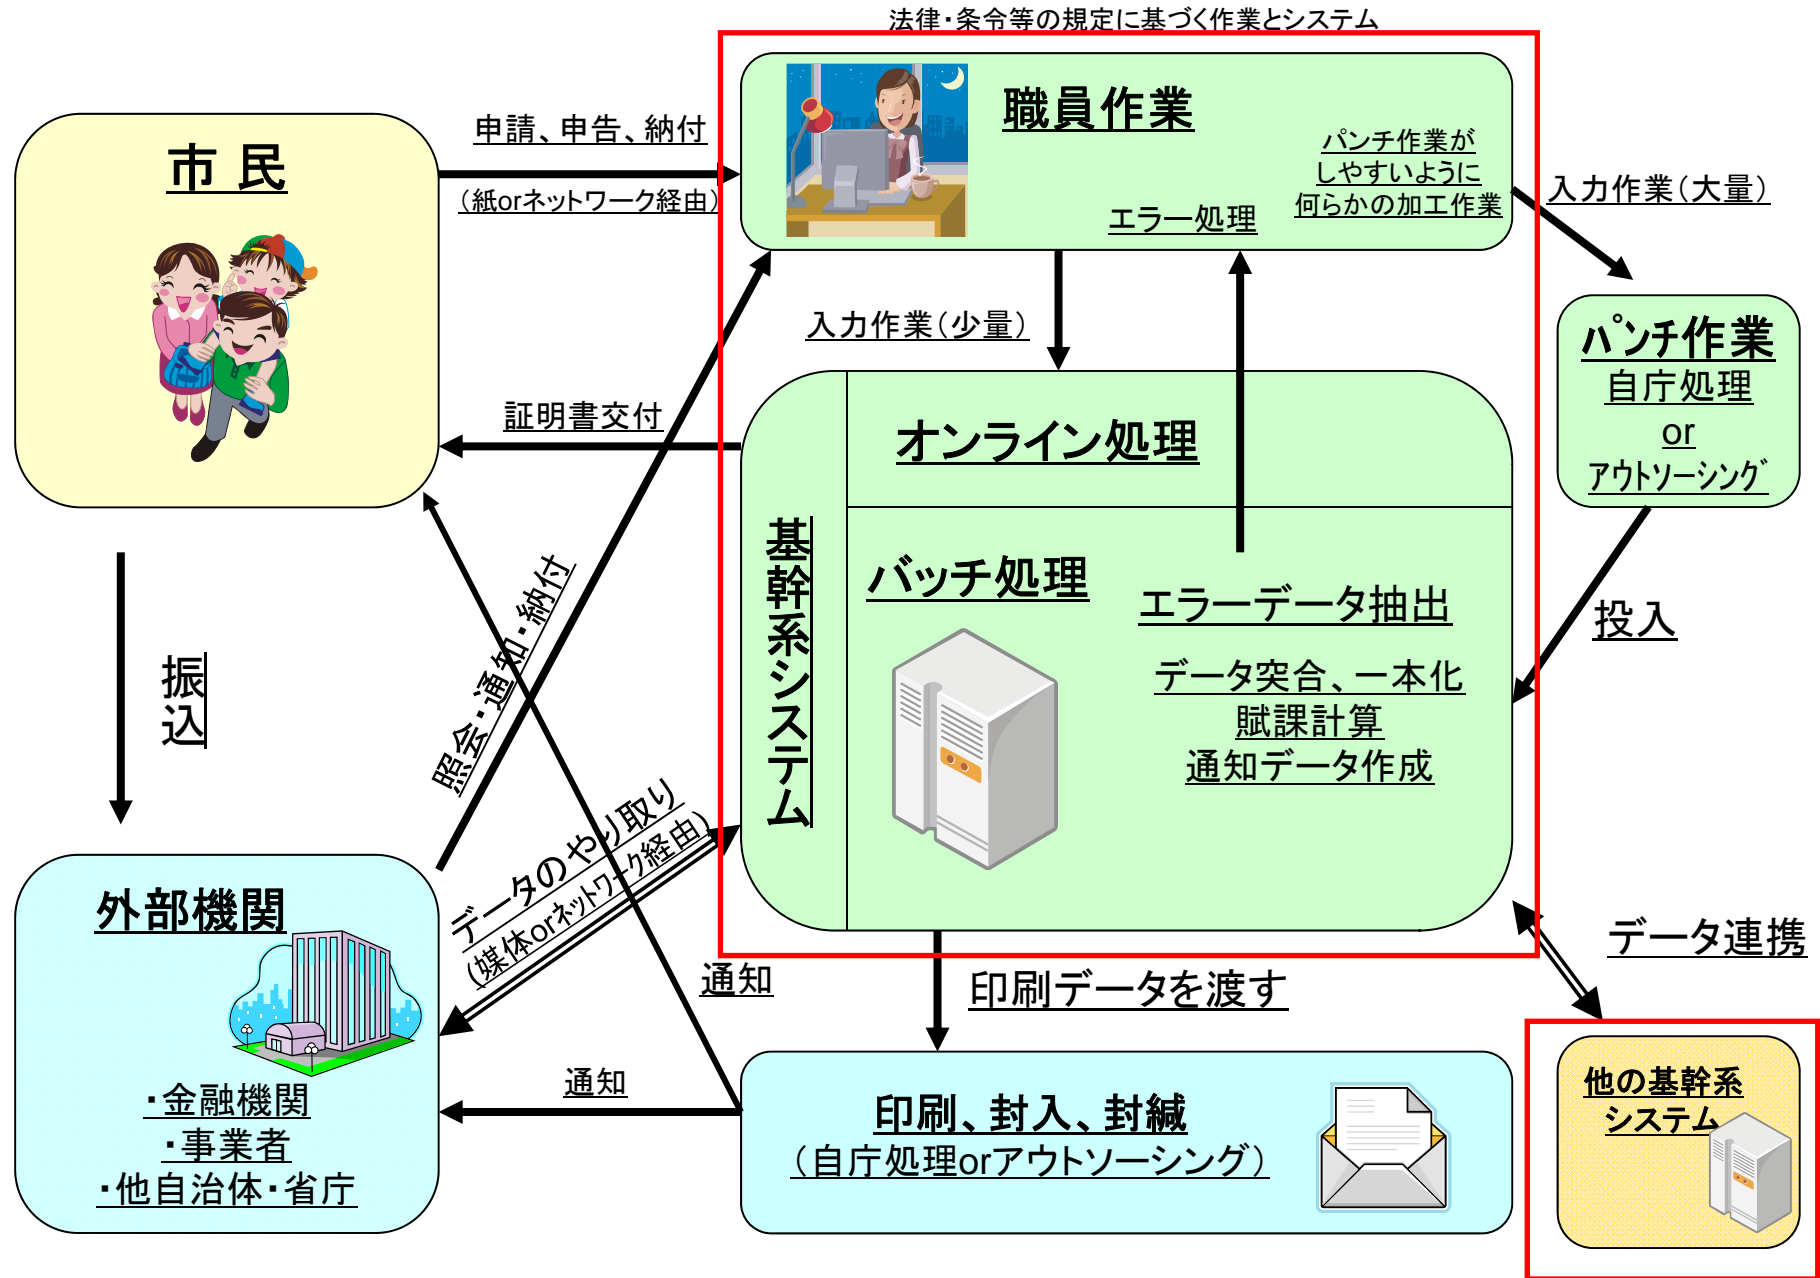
法律・条令等の規定に基づく作業とシステム

市 民

申請、申告、納付

（紙orネットワーク経由）

職員作業

パンチ作業が しやすいように 何らかの加工作業

エラー処理

入力作業（大量）

入力作業（少量）

パンチ作業
自庁処理
or
アウトソーシング

証明書交付

オンライン処理

基幹系システム

バッチ処理

エラーデータ抽出

データ突合、一本化
賦課計算
通知データ作成

投入

振込

照会・通知・納付

データのやり取り
（媒体orネットワーク経由）

外部機関

・金融機関
・事業者
・他自治体・省庁

通知

印刷データを渡す

データ連携

通知

印刷、封入、封緘
（自庁処理orアウトソーシング）

他の基幹系システム